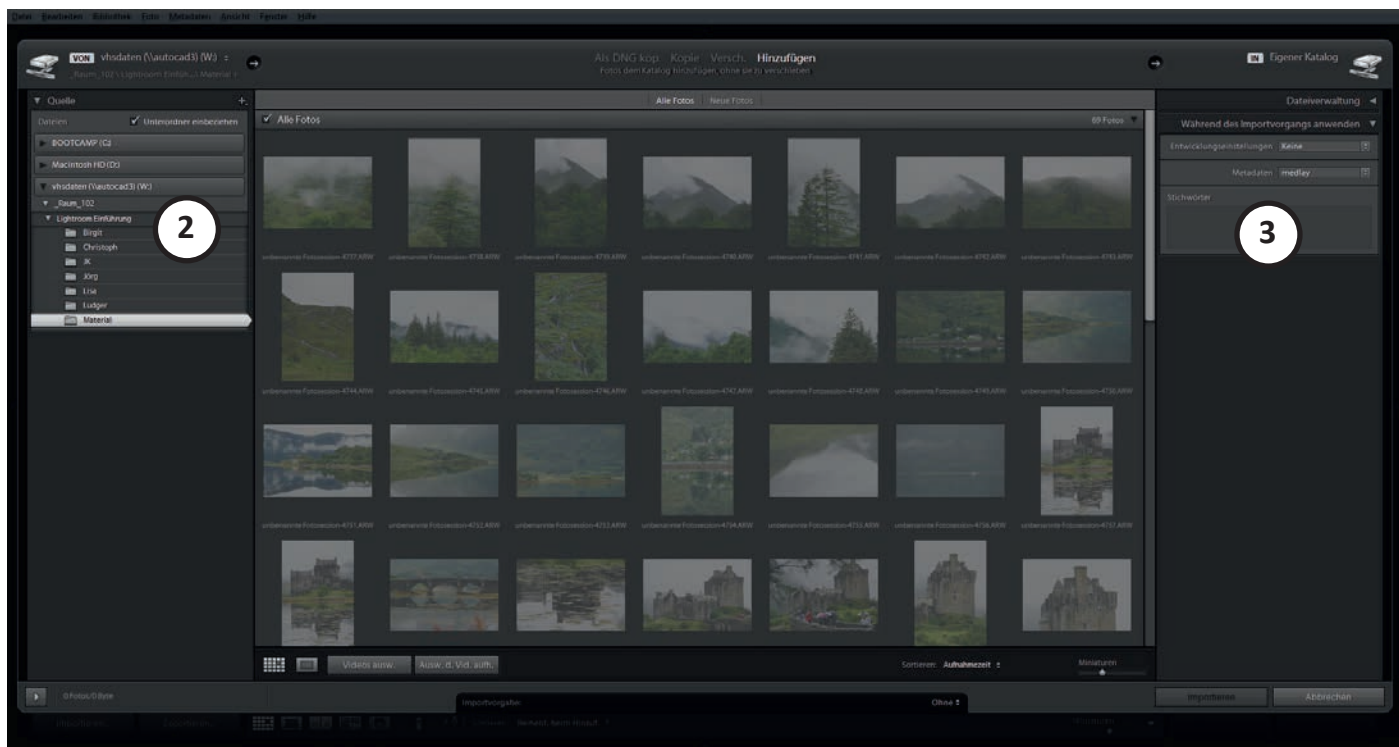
Datei Bearbeiten Bibliothek Foto Metadaten Ansicht Fenster Hilfe

VON vhsdaten (\\autocad3) (W:) ÷
_Raum_102 \ Lightroom Einfüh... \ Material ÷

Als DNG kop. Kopie Versch. Hinzufügen
Fotos dem Katalog hinzufügen, ohne sie zu verschieben

IN Eigener Katalog

▼ Quelle +.
Dateien ✓ Unterordner einbeziehen
▶ BOOTCAMP (C:)
▶ Macintosh HD (D:)
▼ vhsdaten (\\autocad3) (W:)
▼ _Raum_102
▼ Lightroom Einführung
Birgit
Christoph
JK
Jörg
Lise
Ludger
Material

2

Alle Fotos Neue Fotos
✓ Alle Fotos 69 Fotos ▼

unbenannte Fotosession-4737.ARW unbenannte Fotosession-4738.ARW unbenannte Fotosession-4739.ARW unbenannte Fotosession-4740.ARW unbenannte Fotosession-4741.ARW unbenannte Fotosession-4742.ARW unbenannte Fotosession-4743.ARW
unbenannte Fotosession-4744.ARW unbenannte Fotosession-4745.ARW unbenannte Fotosession-4746.ARW unbenannte Fotosession-4747.ARW unbenannte Fotosession-4748.ARW unbenannte Fotosession-4749.ARW unbenannte Fotosession-4750.ARW
unbenannte Fotosession-4751.ARW unbenannte Fotosession-4752.ARW unbenannte Fotosession-4753.ARW unbenannte Fotosession-4754.ARW unbenannte Fotosession-4755.ARW unbenannte Fotosession-4756.ARW unbenannte Fotosession-4757.ARW

Videos ausw. Ausw. d. Vid. aufh.
Sortieren: Aufnahmezeit ÷
Miniaturen

Dateiverwaltung ◄
Während des Importvorgangs anwenden ▼
Entwicklungseinstellungen Keine
Metadaten medley
Stichwörter

3

0 Fotos/0 Byte
Importvorgabe Ohne ÷
Importieren Abbrechen